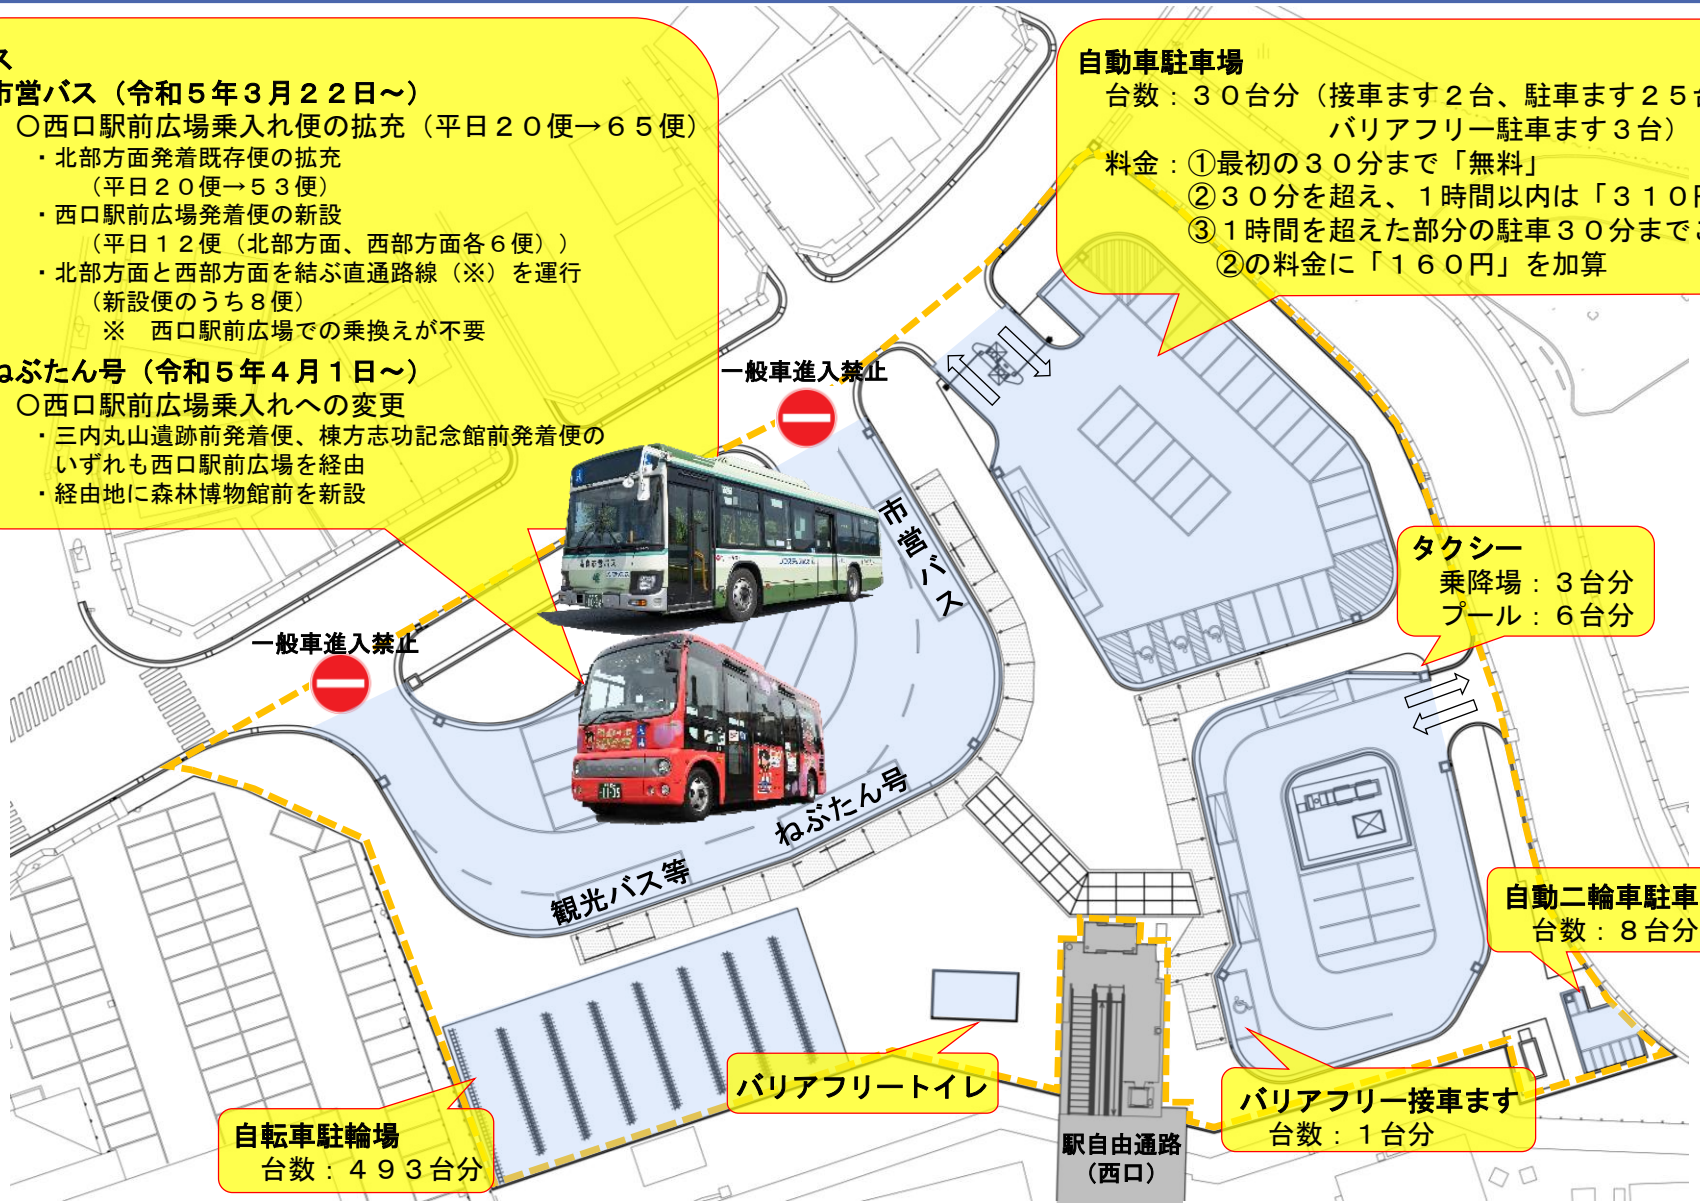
ス
市営バス（令和５年３月２２日～）
〇西口駅前広場乗入れ便の拡充（平日２０便→６５便）
・北部方面発着既存便の拡充
（平日２０便→５３便）
・西口駅前広場発着便の新設
（平日１２便（北部方面、西部方面各６便））
・北部方面と西部方面を結ぶ直通路線（※）を運行
（新設便のうち８便）
※　西口駅前広場での乗換えが不要

ねぶたん号（令和５年４月１日～）
〇西口駅前広場乗入れへの変更
・三内丸山遺跡前発着便、棟方志功記念館前発着便の
いずれも西口駅前広場を経由
・経由地に森林博物館前を新設

自動車駐車場
台数：３０台分（接車ます２台、駐車ます２５
バリアフリー駐車ます３台）
料金：①最初の３０分まで「無料」
②３０分を超え、１時間以内は「３１０
③１時間を超えた部分の駐車３０分まで
②の料金に「１６０円」を加算

一般車進入禁止

市営バス

一般車進入禁止

ねぶたん号

観光バス等

タクシー
乗降場：３台分
プール：６台分

自動二輪車駐車
台数：８台分

バリアフリートイレ

自転車駐輪場
台数：４９３台分

駅自由通路
（西口）

バリアフリー接車ます
台数：１台分